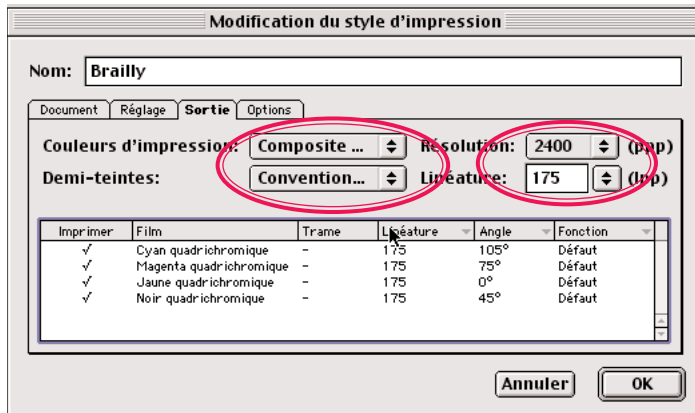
Modification du style d'impression

Nom: Brailly

Document | Réglage | Sortie | Options

Couleurs d'impression: Composite ... Résolution: 2400 (ppp)

Demi-teintes: Convention... Linéature: 175 (lpp)

| Imprimer | Film | Trame | Linéature | Angle | Fonction |
|---|---|---|---|---|---|
| √ | Cyan quadrichromique | – | 175 | 105° | Défaut |
| √ | Magenta quadrichromique | – | 175 | 75° | Défaut |
| √ | Jaune quadrichromique | – | 175 | 0° | Défaut |
| √ | Noir quadrichromique | – | 175 | 45° | Défaut |

Annuler OK